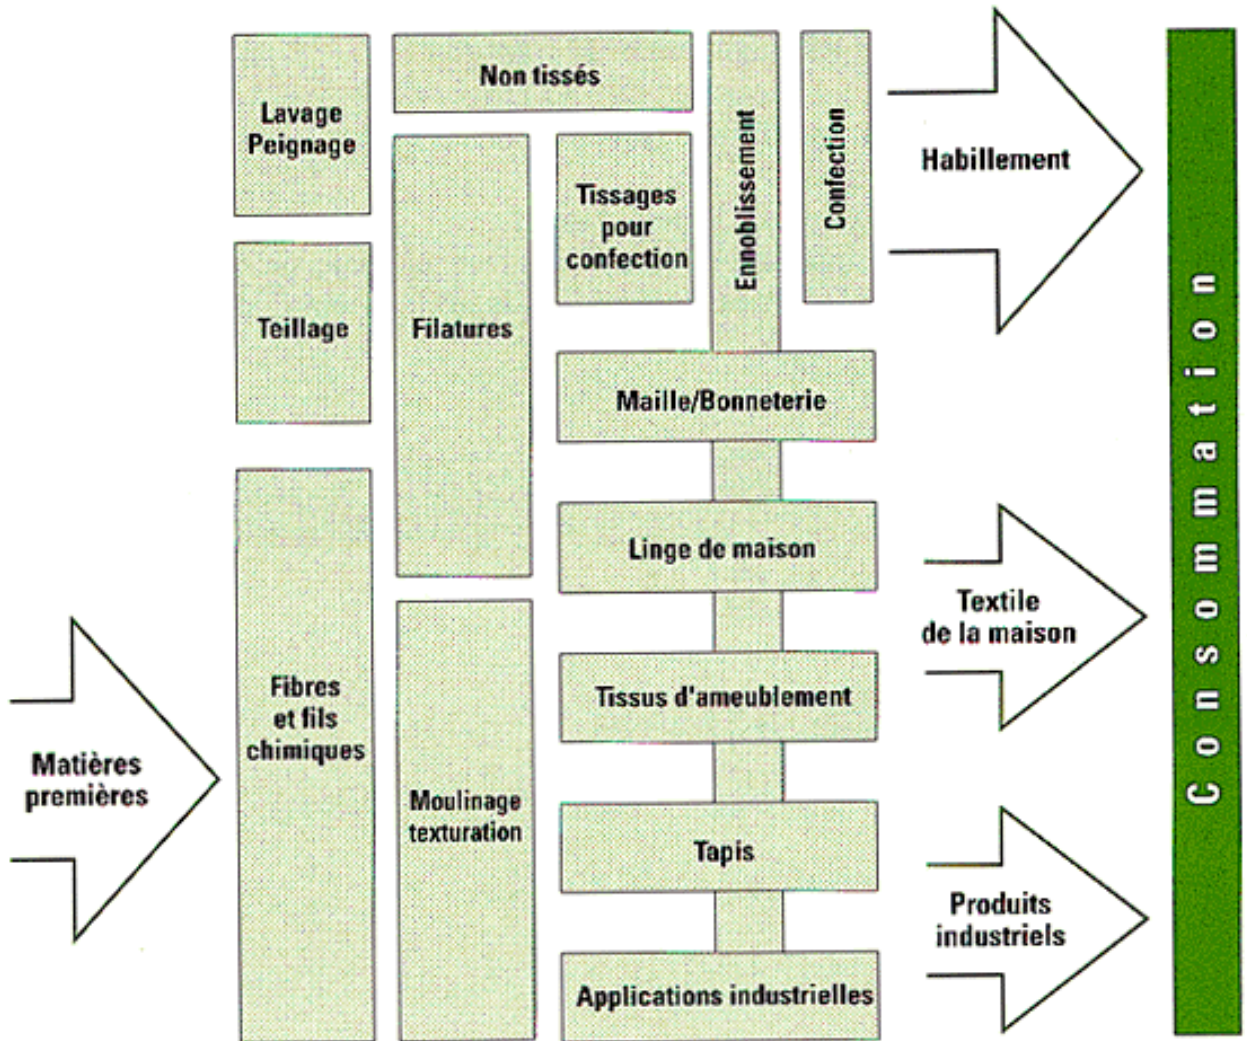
Lavage
Peignage

Non tissés

Ennoblissement

Confection

Habillement

Tissages pour confection

Teillage

Filatures

Maille/Bonneterie

Fibres et fils chimiques

Linge de maison

Textile de la maison

Matières premières

Moulinage texturation

Tissus d'ameublement

Tapis

Produits industriels

Applications industrielles

Consommation